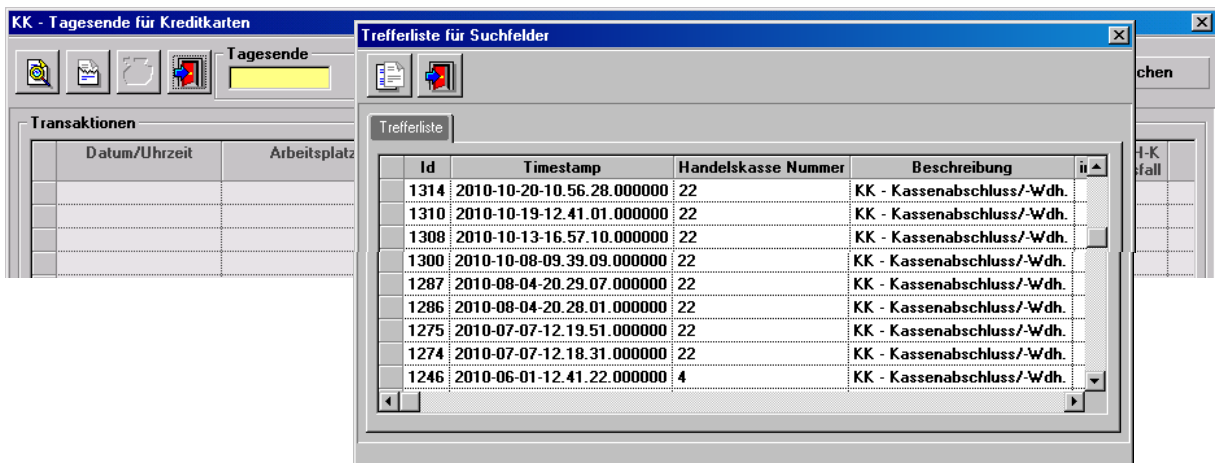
KK - Tagesende für Kreditkarten

Tagesende

chen

Transaktionen

| Datum/Uhrzeit | Arbeitsplatz | H-K sfall |
|---|---|---|
| | | |

Trefferliste für Suchfelder

Trefferliste

| Id | Timestamp | Handelskasse Nummer | Beschreibung | i |
|---|---|---|---|---|
| 1314 | 2010-10-20-10.56.28.000000 | 22 | KK - Kassenabschluss/-Wdh. | |
| 1310 | 2010-10-19-12.41.01.000000 | 22 | KK - Kassenabschluss/-Wdh. | |
| 1308 | 2010-10-13-16.57.10.000000 | 22 | KK - Kassenabschluss/-Wdh. | |
| 1300 | 2010-10-08-09.39.09.000000 | 22 | KK - Kassenabschluss/-Wdh. | |
| 1287 | 2010-08-04-20.29.07.000000 | 22 | KK - Kassenabschluss/-Wdh. | |
| 1286 | 2010-08-04-20.28.01.000000 | 22 | KK - Kassenabschluss/-Wdh. | |
| 1275 | 2010-07-07-12.19.51.000000 | 22 | KK - Kassenabschluss/-Wdh. | |
| 1274 | 2010-07-07-12.18.31.000000 | 22 | KK - Kassenabschluss/-Wdh. | |
| 1246 | 2010-06-01-12.41.22.000000 | 4 | KK - Kassenabschluss/-Wdh. | |